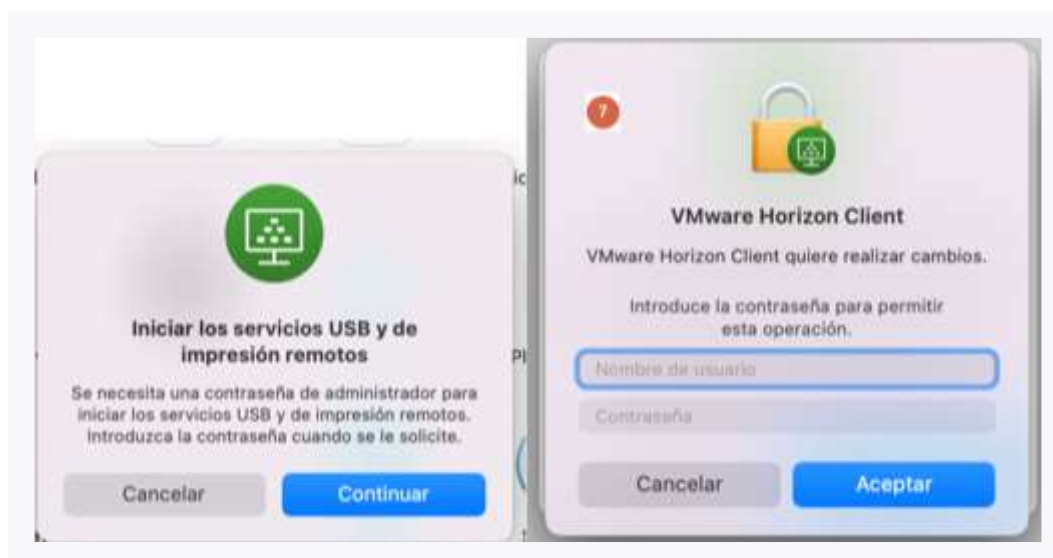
Iniciar los servicios USB y de impresión remotos

Se necesita una contraseña de administrador para iniciar los servicios USB y de impresión remotos. Introduzca la contraseña cuando se le solicite.

Cancelar

Continuar

?

VMware Horizon Client

VMware Horizon Client quiere realizar cambios.

Introduce la contraseña para permitir esta operación.

Nombre de usuario

Contraseña

Cancelar

Aceptar